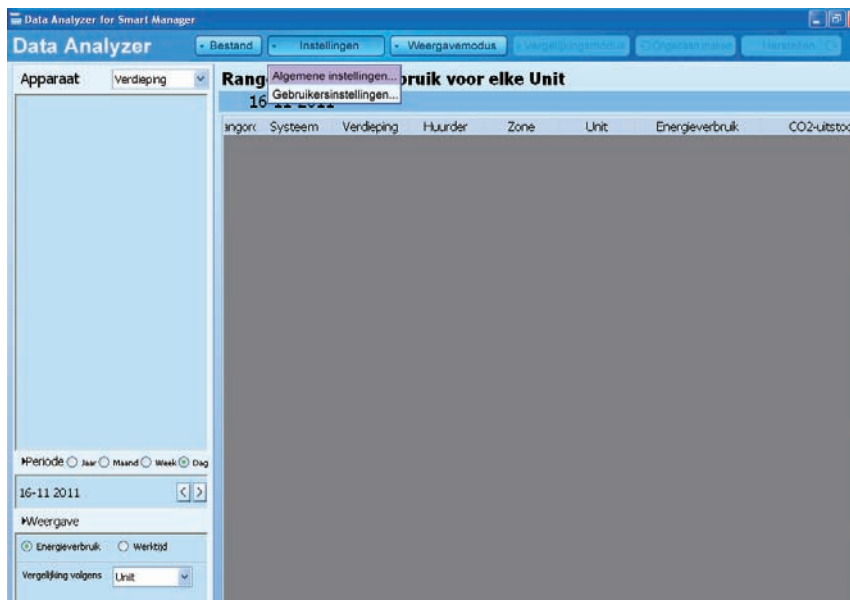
Data Analyzer for Smart Manager

Data Analyzer

Bestand
Instellingen
Weergavemodus
Vergelijkingsmodus
Ongedaan maken
Herstellen

Apparaat
Verdieping

Rang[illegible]bruik voor elke Unit
16 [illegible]

Algemene instellingen...
Gebruikersinstellingen...

| angorc | Systeem | Verdieping | Huurder | Zone | Unit | Energieverbruik | CO2-uitstoo |
|---|---|---|---|---|---|---|---|

Periode Jaar Maand Week Dag

16-11 2011

Weergave

Energieverbruik Werktijd

Vergelijking volgens Unit